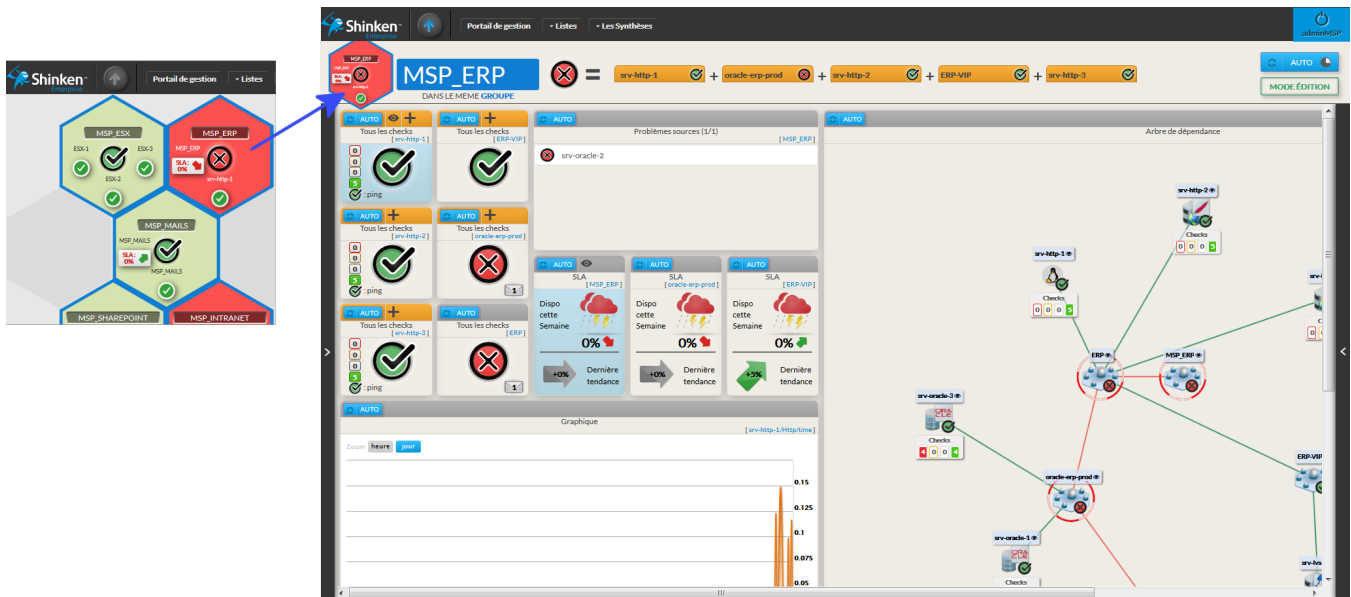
Shinken Enterprise

Portail de gestion

Listes

MSP_ESX

ESX-1

ESX-3

ESX-2

MSP_ERP

MSP_ERP

SLA: 0%

srv-http-1

MSP_MAILS

MSP_MAILS

SLA: 0%

MSP_MAILS

MSP_SHAREPOINT

MSP_INTRANET

Shinken Enterprise

Portail de gestion

Listes

Les Synthèses

adminMSP

MSP_ERP

MSP_ERP

DANS LE MEME GROUPE

=

srv-http-1

+

oracle-erp-prod

+

srv-http-2

+

ERP-VIP

+

srv-http-3

AUTO

MODE ÉDITION

AUTO

Tous les checks

[ srv-http-1 ]

0
0
0
0
5

: ping

AUTO

Tous les checks

[ ERP-VIP ]

AUTO

Problèmes sources (1/1)

[ MSP_ERP ]

srv-oracle-2

AUTO

Arbre de dépendance

AUTO

Tous les checks

[ srv-http-2 ]

0
0
0
0
5

: ping

AUTO

Tous les checks

[ oracle-erp-prod ]

1

AUTO

SLA

[ MSP_ERP ]

Dispo cette Semaine

0%

+0%

Dernière tendance

AUTO

SLA

[ oracle-erp-prod ]

Dispo cette Semaine

0%

+0%

Dernière tendance

AUTO

SLA

[ ERP-VIP ]

Dispo cette Semaine

0%

+5%

Dernière tendance

AUTO

Tous les checks

[ srv-http-3 ]

0
0
0
0
5

: ping

AUTO

Tous les checks

[ ERP ]

1

AUTO

Graphique

[ srv-http-1/Http/time ]

Zoom heure jour

0.15

0.125

0.1

0.075

0.05

srv-http-2

Checks

0 0 0 5

srv-http-1

Checks

0 0 0 5

ERP

MSP_ERP

srv-oracle-3

ORA CLE

Checks

4 0 0 4

oracle-erp-prod

ERP-VIP

srv-oracle-1

ORA CLE

Checks

srv-